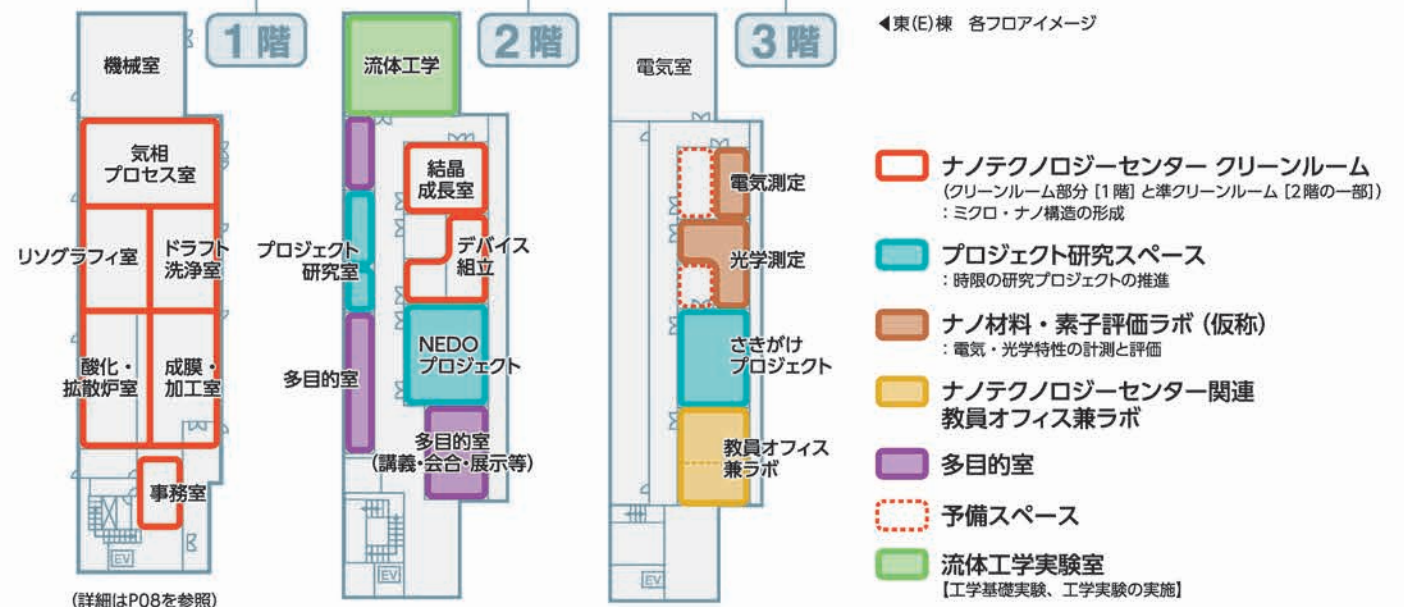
1階

機械室

気相プロセス室

リソグラフィ室

ドラフト洗浄室

酸化・拡散炉室

成膜・加工室

事務室

EV

(詳細はP08を参照)

2階

流体工学

結晶成長室

プロジェクト研究室

デバイス組立

NEDOプロジェクト

多目的室

多目的室(講義・会合・展示等)

EV

3階

電気室

電気測定

光学測定

さきがけプロジェクト

教員オフィス兼ラボ

EV

◀東(E)棟 各フロアイメージ

ナノテクノロジーセンター クリーンルーム
(クリーンルーム部分[1階]と準クリーンルーム[2階の一部])
:ミクロ・ナノ構造の形成

プロジェクト研究スペース
:時限の研究プロジェクトの推進

ナノ材料・素子評価ラボ(仮称)
:電気・光学特性の計測と評価

ナノテクノロジーセンター関連教員オフィス兼ラボ

多目的室

予備スペース

流体工学実験室
【工学基礎実験、工学実験の実施】